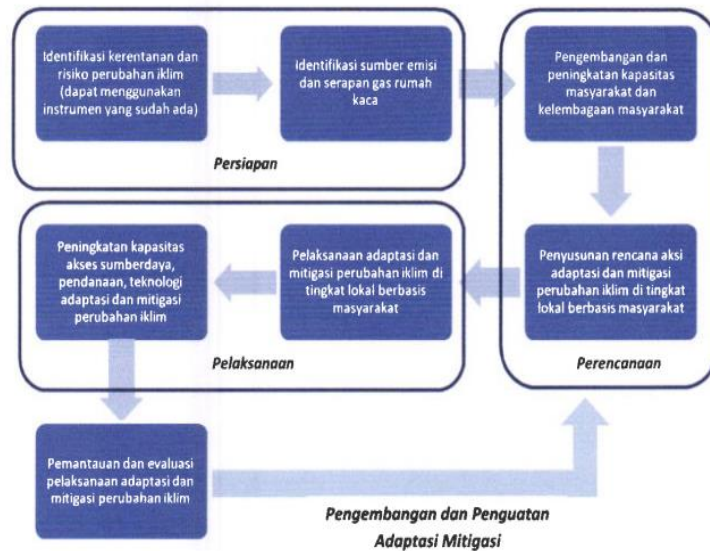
Identifikasi kerentanan dan risiko perubahan iklim (dapat menggunakan instrumen yang sudah ada)

Identifikasi sumber emisi dan serapan gas rumah kaca

Persiapan

Pengembangan dan peningkatan kapasitas masyarakat dan kelembagaan masyarakat

Peningkatan kapasitas akses sumberdaya, pendanaan, teknologi adaptasi dan mitigasi perubahan iklim

Pelaksanaan adaptasi dan mitigasi perubahan iklim di tingkat lokal berbasis masyarakat

Penyusunan rencana aksi adaptasi dan mitigasi perubahan iklim di tingkat lokal berbasis masyarakat

Pelaksanaan

Perencanaan

Pemantauan dan evaluasi pelaksanaan adaptasi dan mitigasi perubahan iklim

Pengembangan dan Penguatan Adaptasi Mitigasi